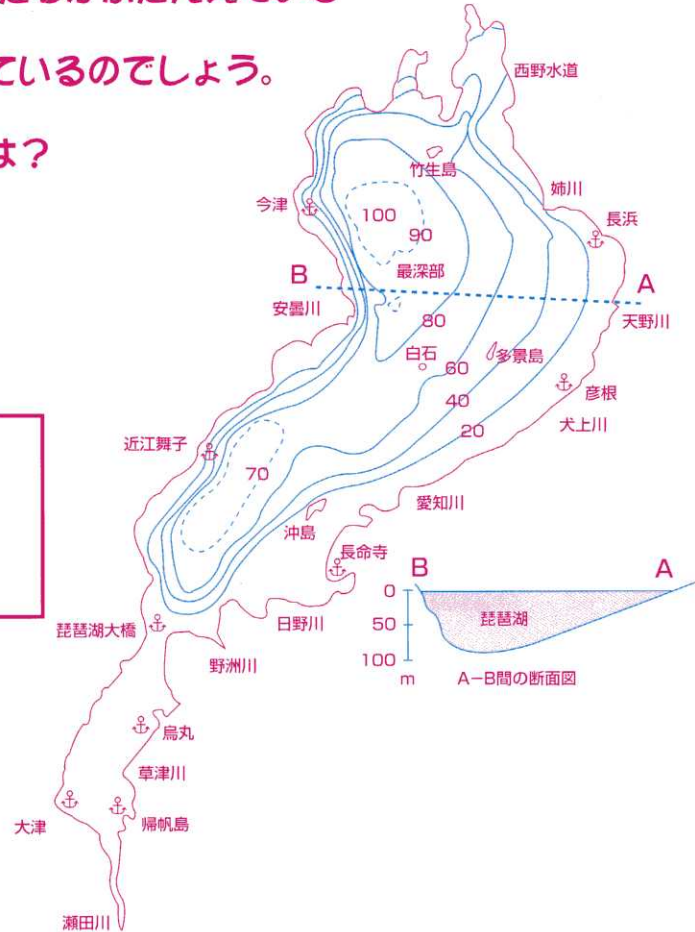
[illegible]
ているのでしょう。
は？

西野水道
竹生島
姉川
今津
長浜
100
90
B
最深部
A
安曇川
80
天野川
白石
60
多景島
40
彦根
20
犬上川
近江舞子
70
愛知川
沖島
長命寺
B
A
0
琵琶湖
50
琵琶湖大橋
日野川
100
m
A−B間の断面図
野洲川
烏丸
草津川
大津
帰帆島
瀬田川